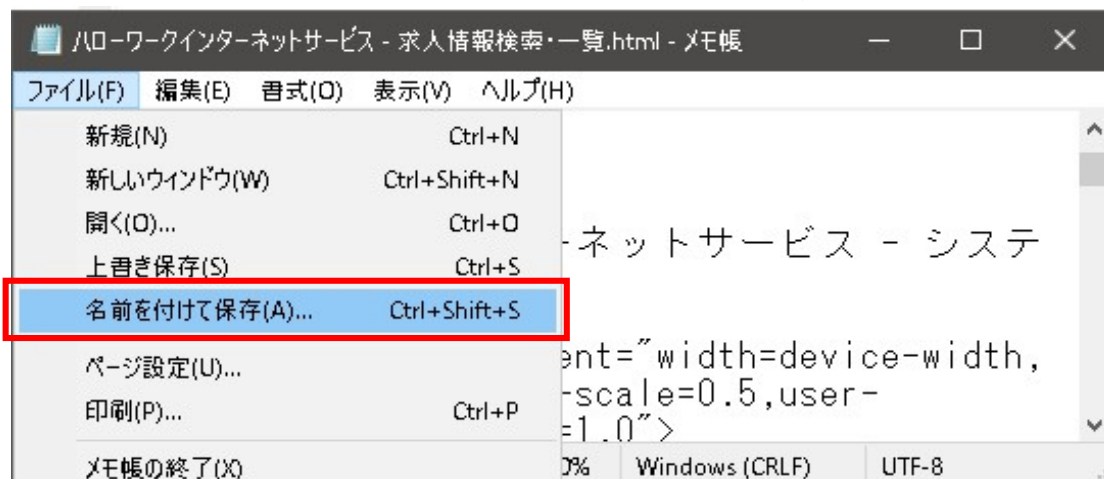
ハローワークインターネットサービス - 求人情報検索・一覧.html - メモ帳

ファイル(F) 編集(E) 書式(O) 表示(V) ヘルプ(H)

新規(N) Ctrl+N
新しいウィンドウ(W) Ctrl+Shift+N
開く(O)... Ctrl+O
上書き保存(S) Ctrl+S
名前を付けて保存(A)... Ctrl+Shift+S
ページ設定(U)...
印刷(P)... Ctrl+P
メモ帳の終了(X)

ーネットサービス - システ

ent="width=device-width,
-scale=0.5,user-
=1.0">

0% Windows (CRLF) UTF-8